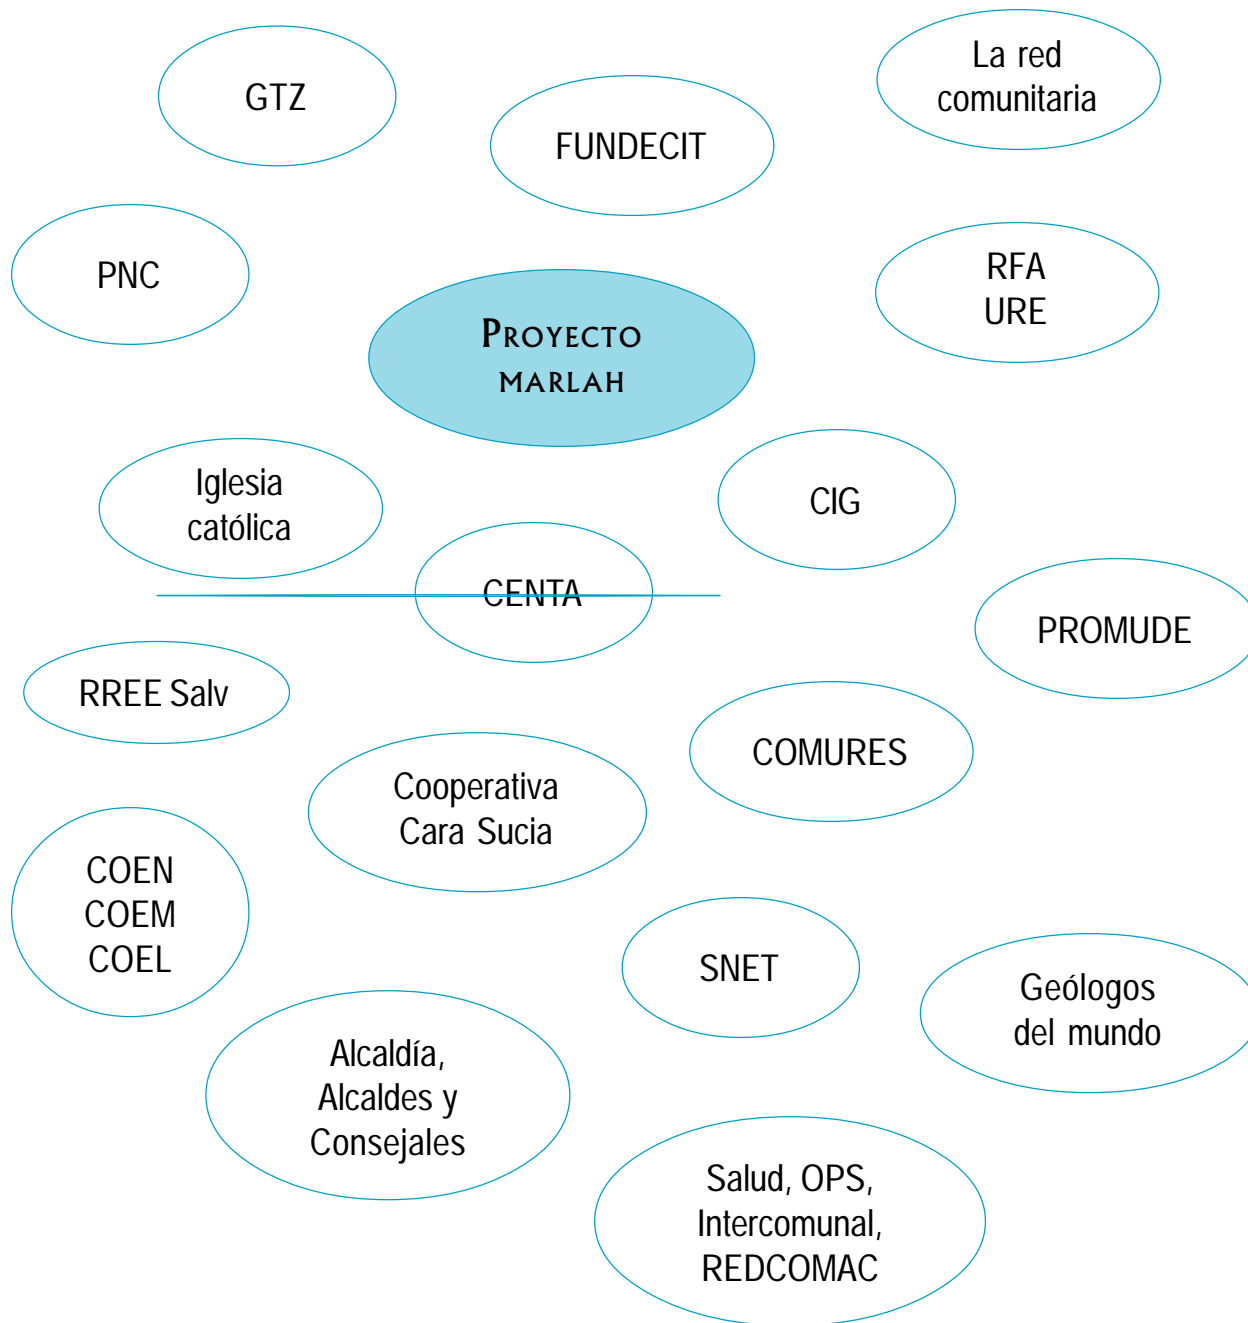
GTZ

FUNDECIT

La red comunitaria

PNC

PROYECTO MARLAH

RFA
URE

Iglesia católica

CIG

CENTA

PROMUDE

RREE Salv

COMURES

Cooperativa Cara Sucia

COEN
COEM
COEL

SNET

Geólogos del mundo

Alcaldía, Alcaldes y Consejales

Salud, OPS, Intercomunal, REDCOMAC